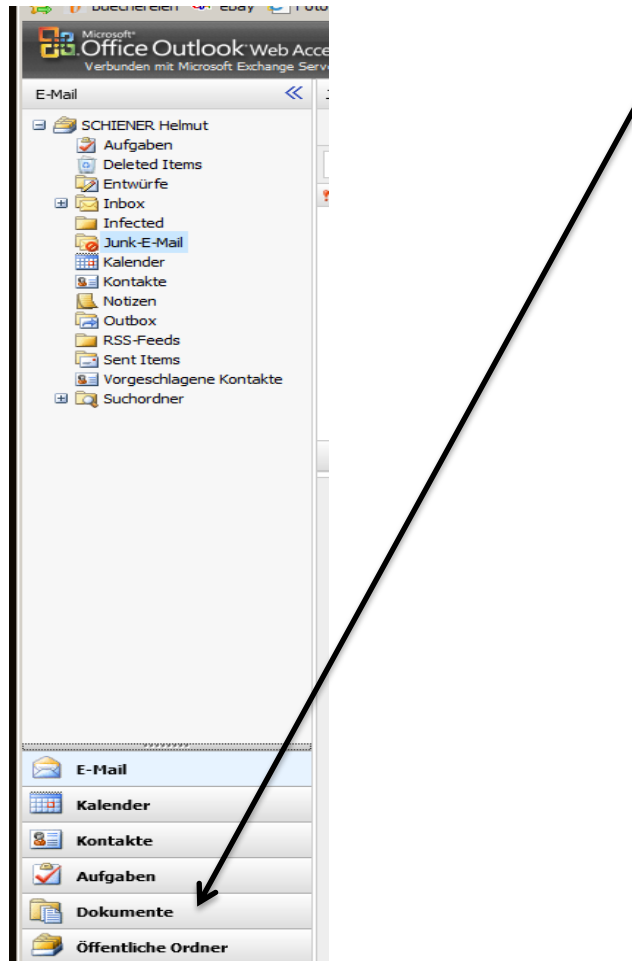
Buechereien eBay Foto

Microsoft Office Outlook Web Acce
Verbunden mit Microsoft Exchange Serv

E-Mail

SCHIENER Helmut
Aufgaben
Deleted Items
Entwürfe
Inbox
Infected
Junk-E-Mail
Kalender
Kontakte
Notizen
Outbox
RSS-Feeds
Sent Items
Vorgeschlagene Kontakte
Suchordner

E-Mail
Kalender
Kontakte
Aufgaben
Dokumente
Öffentliche Ordner